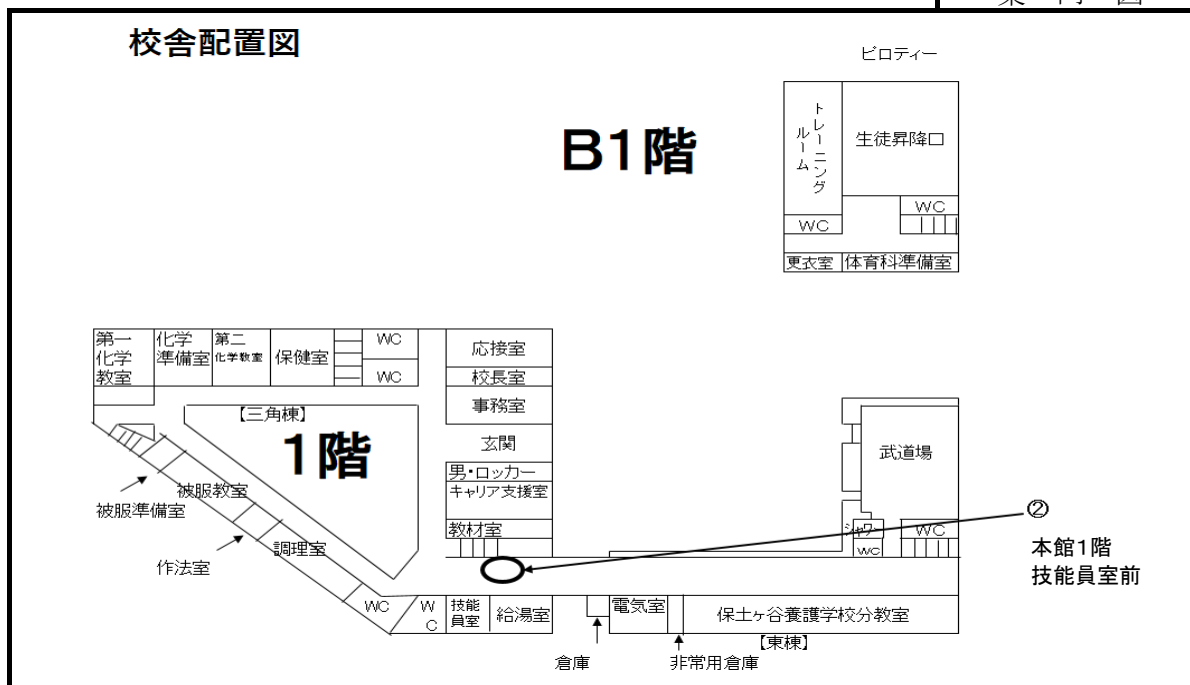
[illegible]

校舎配置図

ピロティー

B1階

トレーニングルーム

生徒昇降口

WC

WC

更衣室

体育科準備室

第一化学教室

化学準備室

第二化学教室

保健室

WC

WC

応接室

校長室

事務室

【三角棟】

1階

玄関

男・ロッカー

キャリア支援室

教材室

武道場

被服教室

被服準備室

調理室

作法室

シャワー

WC

wc

②

本館1階
技能員室前

WC

WC

技能員室

給湯室

電気室

保土ヶ谷養護学校分教室

【東棟】

倉庫

非常用倉庫